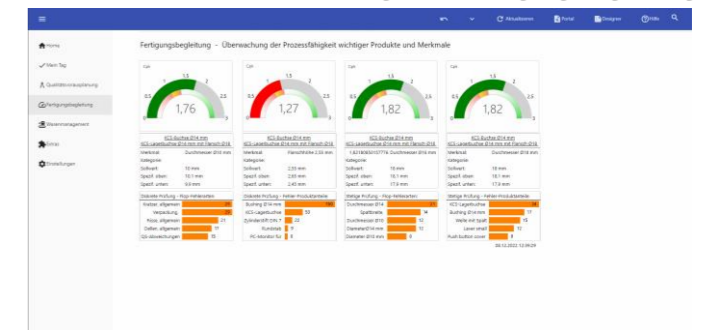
Aktualisieren Portal Designer Hilfe

Home
Mein Tag
Qualitätsvorausplanung
Fertigungsbegleitung
Wissensmanagement
Extras
Einstellungen

Fertigungsbegleitung - Überwachung der Prozessfähigkeit wichtiger Produkte und Merkmale

Cpk
0,5 1 1,5 2 2,5 3
1,76

KCS-Buchse Ø14 mm
KCS-Lagerbuchse Ø14 mm mit Flansch Ø18
Merkmal: Durchmesser Ø10 mm
Kategorie:
Sollwert: 10 mm
Spezif. oben: 10,1 mm
Spezif. unten: 9,9 mm

Diskrete Prüfung - Pkgs Fehlerarten
Kratzer, allgemein
Verpackung
Riss, allgemein
Dellen, allgemein
QS-abweichungen

Cpk
0,5 1 1,5 2 2,5 3
1,27

KCS-Buchse Ø14 mm
KCS-Lagerbuchse Ø14 mm mit Flansch Ø18
Merkmal: Flanschhöhe 2,55 mm
Kategorie:
Sollwert: 2,55 mm
Spezif. oben: 2,65 mm
Spezif. unten: 2,45 mm

Diskrete Prüfung - Fehler Produktmerkmale
Bushing Ø14 mm
KCS-Lagerbuchse 53
Zylinderstift DIN 7 20
Rundstab 8
PC-Kondensator 6

Cpk
0,5 1 1,5 2 2,5 3
1,82

KCS-Buchse Ø14 mm
KCS-Lagerbuchse Ø14 mm mit Flansch Ø18
1-A31808/3/10774 Durchmesser Ø18 mm
Kategorie:
Sollwert: 18 mm
Spezif. oben: 18,1 mm
Spezif. unten: 17,9 mm

Stetige Prüfung - Pkgs Fehlerarten
Durchmesser Ø14
Spaltbreite 14
Durchmesser Ø18 12
Diameter Ø14 mm 12
Diameter Ø18 mm 6

Cpk
0,5 1 1,5 2 2,5 3
1,82

KCS-Buchse Ø14 mm
KCS-Lagerbuchse Ø14 mm mit Flansch Ø18
Merkmal: Durchmesser Ø18 mm
Kategorie:
Sollwert: 18 mm
Spezif. oben: 18,1 mm
Spezif. unten: 17,9 mm

Stetige Prüfung - Fehler Produktmerkmale
KCS-Lagerbuchse
Bushing Ø14 mm 17
Welle mit Spalt 15
Lever small 12
Push button cover 8

06.12.2022 12:06:29